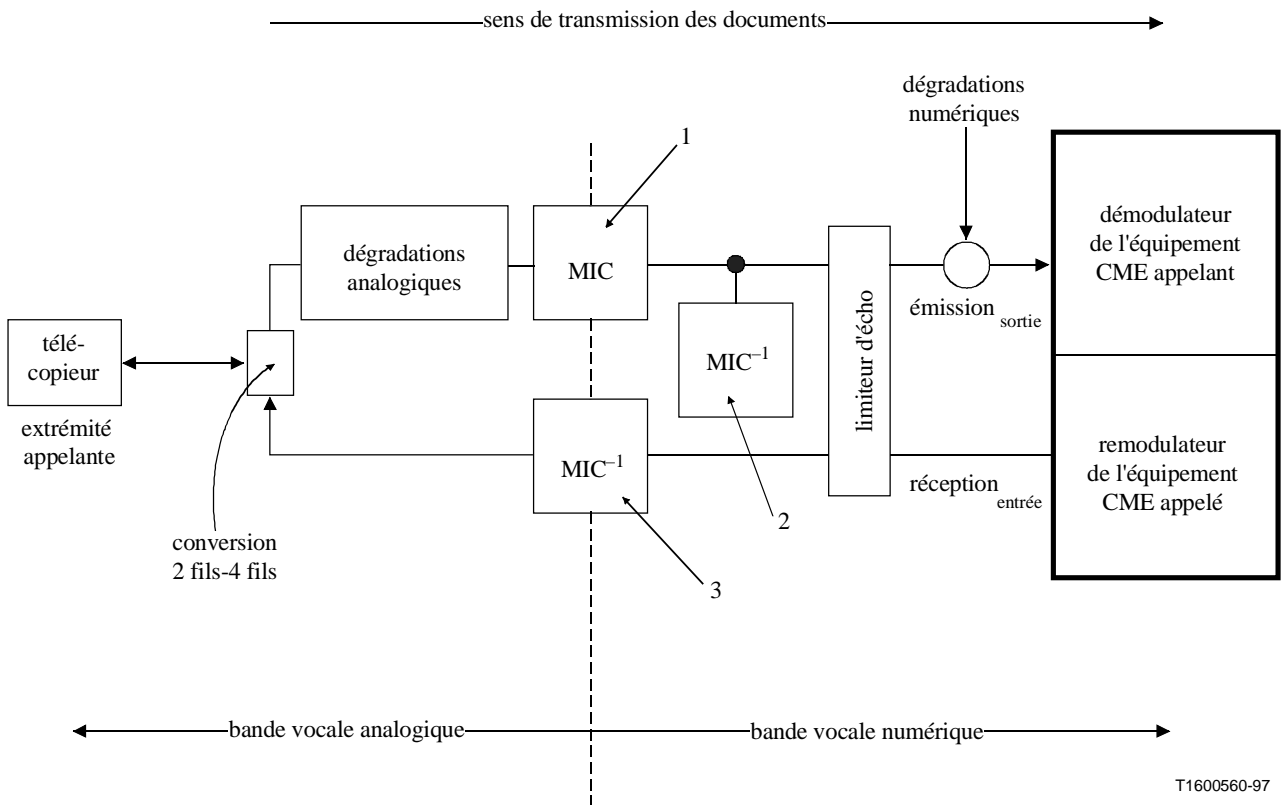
sens de transmission des documents

dégradations numériques

1

dégradations analogiques

MIC

démodulateur de l'équipement CME appelant

limiteur d'écho

émission$_{sortie}$

télé-copieur

$MIC^{-1}$

extrémité appelante

$MIC^{-1}$

réception$_{entrée}$

remodulateur de l'équipement CME appelé

2

conversion 2 fils-4 fils

3

bande vocale analogique

bande vocale numérique

T1600560-97